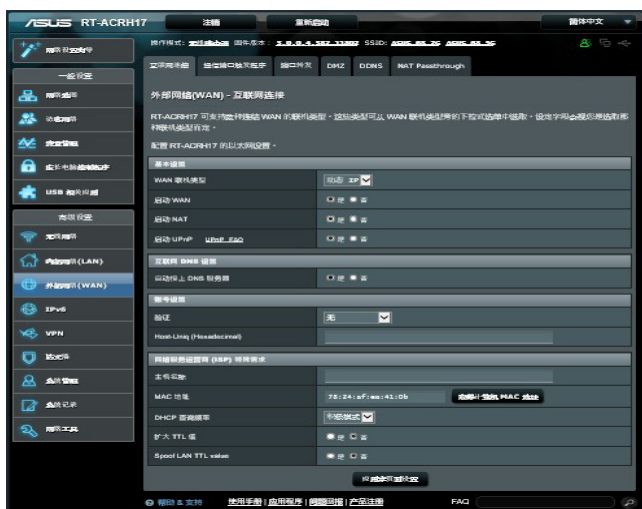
/SUS RT-ACRH17
注销
重新启动
简体中文

操作模式: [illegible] 固件版本: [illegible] SSID: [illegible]

网络设置向导
一般设置
网络地图
访客网络
流量管理
家长电脑控制程序
USB 相关应用
高级设置
无线网络
内部网络(LAN)
外部网络(WAN)
IPv6
VPN
防火墙
系统管理
系统记录
网络工具

互联网连接 | 端口触发 | 虚拟服务器 | DMZ | DDNS | NAT Passthrough

外部网络(WAN) - 互联网连接

RT-ACRH17 可支持各种连接 WAN 的联机类型。这些类型可从 WAN 联机类型的下拉式选单中做选择。设定字段会根据您选择的联机类型有所变化。

配置 RT-ACRH17 的以太网设置。

基本设置
WAN 联机类型 | 动态 IP
启动 WAN | 是 否
启动 NAT | 是 否
启动 UPnP UPnP FAQ | 是 否

互联网 DNS 设置
自动接上 DNS 服务器 | 是 否

账号设置
验证 | 无
Host-Uniq (Hexadecimal) |

网络服务提供商 (ISP) 特殊需求
主机名称 |
MAC 地址 | 78:24:af:aa:41:0b | 复制计算机 MAC 地址
DHCP 查询频率 | 积极模式
扩大 TTL 值 | 是 否
Spoof LAN TTL value | 是 否

应用本页面设置

帮助 & 支持 使用手册 | 应用程序 | 问题回报 | 产品注册 FAQ